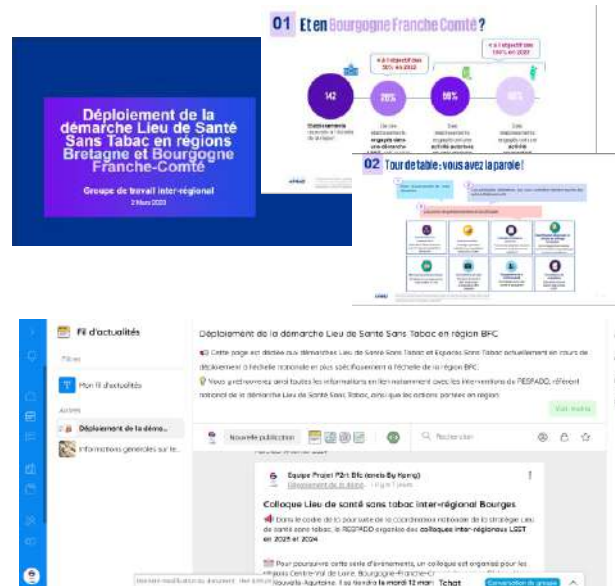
Déploiement de la démarche Lieu de Santé Sans Tabac en régions Bretagne et Bourgogne Franche-Comté

Groupe de travail inter-régional

2 Mars 2023

01 Et en Bourgogne Franche Comté ?

142

Établissements recensés à l'échelle de la région

20%

50%

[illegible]

02 Tour de table : vous avez la parole !

Fil d'actualités

Mon fil d'actualités

Déploiement de la déma...

Informations générales sur le...

Déploiement de la démarche Lieu de Santé Sans Tabac en région BFC

Cette page est dédiée aux démarches Lieu de Santé Sans Tabac et Espace Sans Tabac actuellement en cours de déploiement à l'échelle nationale et plus spécifiquement à l'échelle de la région BFC.

Vous y retrouverez ainsi toutes les informations en lien notamment avec les interventions du RESPADD, référent national de la démarche Lieu de Santé Sans Tabac, ainsi que les actions portées en région.

Voir moins

Nouvelle publication

Rechercher

Equipe Projet P2rt Bfc (mels By Kpmg)

Déploiement de la démarche...

Colloque Lieu de santé sans tabac inter-régional Bourges

Dans le cadre de la poursuite de la coordination nationale de la stratégie Lieu de santé sans tabac, le RESPADD organise des colloques inter-régionaux LSST en 2023 et 2024.

Pour poursuivre cette série d'événements, un colloque est organisé pour les régions Centre-Val de Loire, Bourgogne-Franche-Comté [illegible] Nouvelle-Aquitaine. Il se tiendra le mardi 12 mars

Tchat

Conversation de groupe